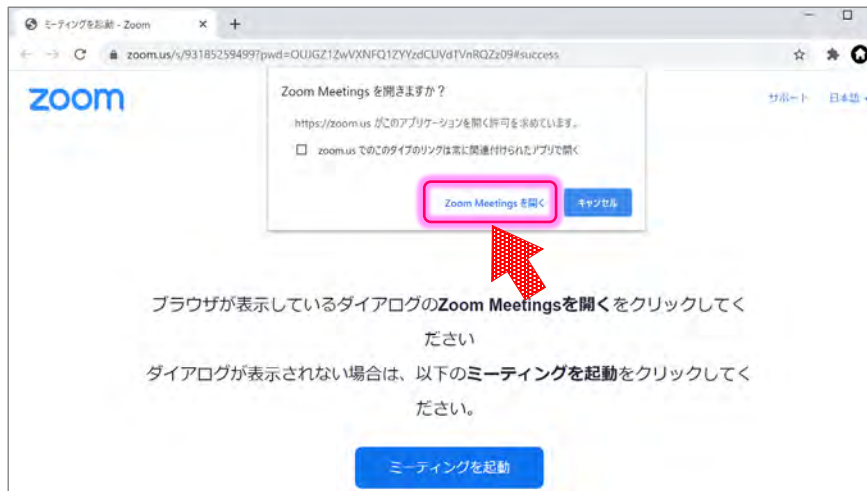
ミーティングを起動 - Zoom

zoom.us/s/93185259499?pwd=OUJGZ1ZwVXNFQ1ZYYzdCUVdTVnRQZz09#success

zoom

サポート 日本語

Zoom Meetings を開きますか？

https://zoom.us がこのアプリケーションを開く許可を求めています。

zoom.us でのこのタイプのリンクは常に関連付けられたアプリで開く

Zoom Meetings を開く

キャンセル

ブラウザが表示しているダイアログの**Zoom Meetingsを開く**をクリックしてください

ダイアログが表示されない場合は、以下の**ミーティングを起動**をクリックしてください。

ミーティングを起動